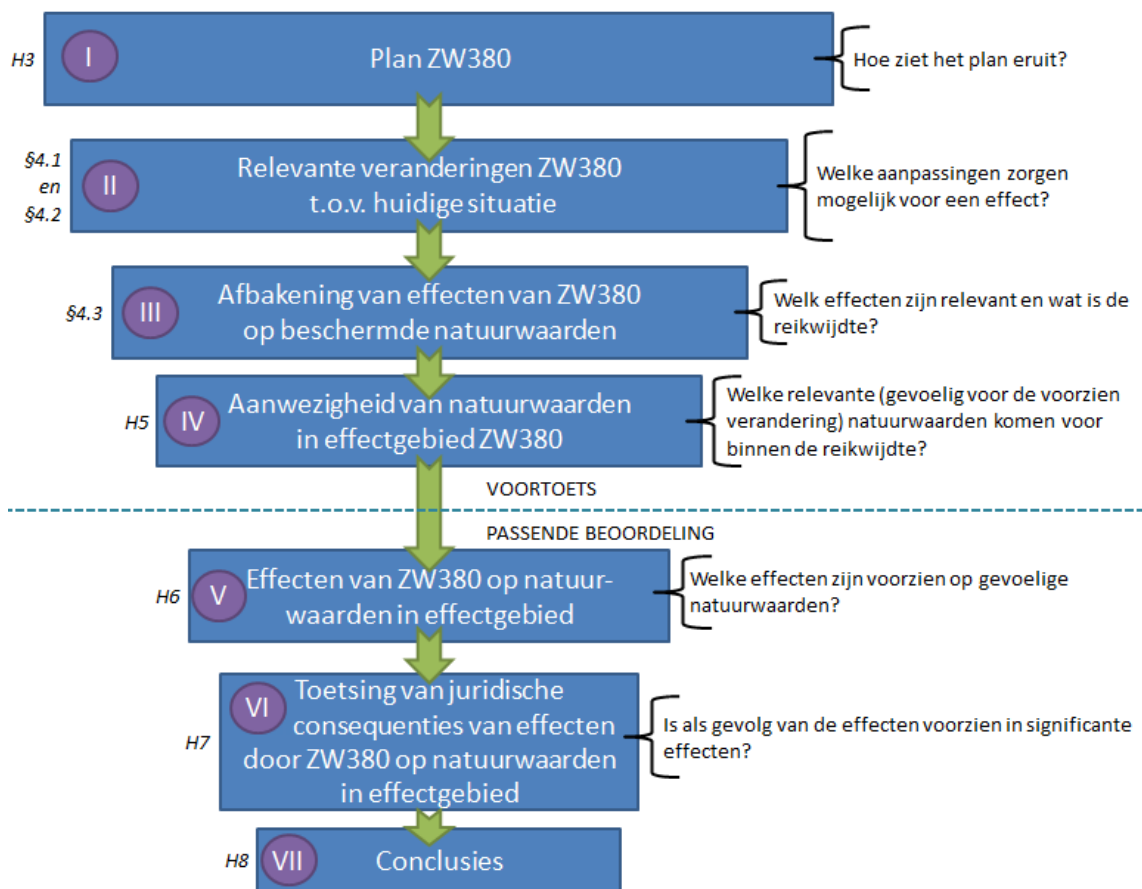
H3 I Plan ZW380

Hoe ziet het plan eruit?

§4.1 en §4.2 II Relevante veranderingen ZW380 t.o.v. huidige situatie

Welke aanpassingen zorgen mogelijk voor een effect?

§4.3 III Afbakening van effecten van ZW380 op beschermde natuurwaarden

Welk effecten zijn relevant en wat is de reikwijdte?

H5 IV Aanwezigheid van natuurwaarden in effectgebied ZW380

Welke relevante (gevoelig voor de voorzien verandering) natuurwaarden komen voor binnen de reikwijdte?

VOORTOETS

PASSENDE BEOORDELING

H6 V Effecten van ZW380 op natuurwaarden in effectgebied

Welke effecten zijn voorzien op gevoelige natuurwaarden?

H7 VI Toetsing van juridische consequenties van effecten door ZW380 op natuurwaarden in effectgebied

Is als gevolg van de effecten voorzien in significante effecten?

H8 VII Conclusies